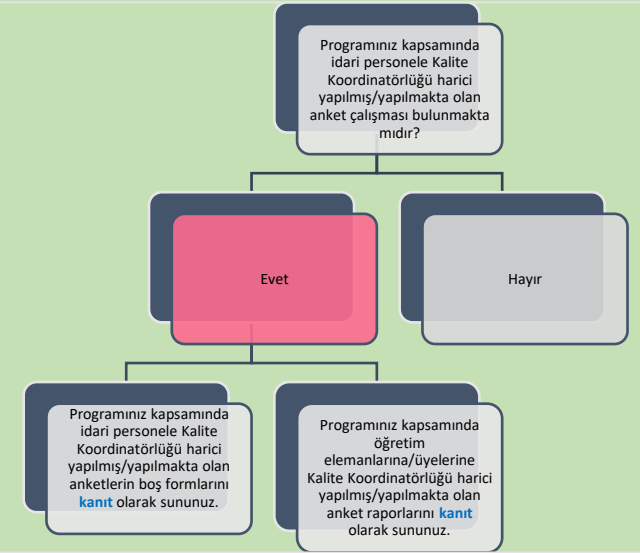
Programınız kapsamında idari personele Kalite Koordinatörlüğü harici yapılmış/yapılmakta olan anket çalışması bulunmakta mıdır?

Evet

Hayır

Programınız kapsamında idari personele Kalite Koordinatörlüğü harici yapılmış/yapılmakta olan anketlerin boş formlarını kanıt olarak sununuz.

Programınız kapsamında öğretim elemanlarına/üyelerine Kalite Koordinatörlüğü harici yapılmış/yapılmakta olan anket raporlarını kanıt olarak sununuz.